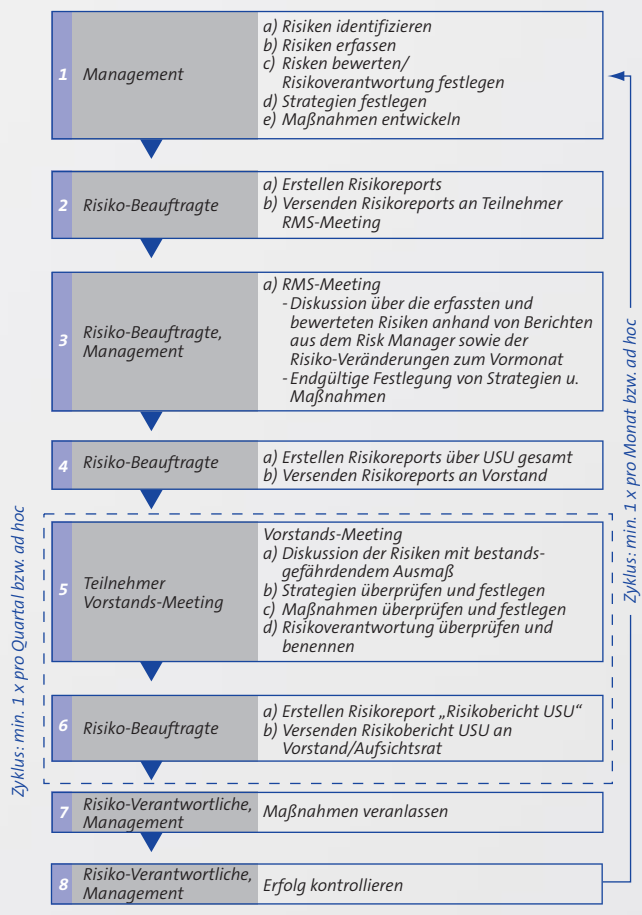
1 Management
a) Risiken identifizieren
b) Risiken erfassen
c) Risiken bewerten/ Risikoverantwortung festlegen
d) Strategien festlegen
e) Maßnahmen entwickeln

2 Risiko-Beauftragte
a) Erstellen Risikoreports
b) Versenden Risikoreports an Teilnehmer RMS-Meeting

3 Risiko-Beauftragte, Management
a) RMS-Meeting
- Diskussion über die erfassten und bewerteten Risiken anhand von Berichten aus dem Risk Manager sowie der Risiko-Veränderungen zum Vormonat
- Endgültige Festlegung von Strategien u. Maßnahmen

4 Risiko-Beauftragte
a) Erstellen Risikoreports über USU gesamt
b) Versenden Risikoreports an Vorstand

5 Teilnehmer Vorstands-Meeting
Vorstands-Meeting
a) Diskussion der Risiken mit bestandsgefährdendem Ausmaß
b) Strategien überprüfen und festlegen
c) Maßnahmen überprüfen und festlegen
d) Risikoverantwortung überprüfen und benennen

6 Risiko-Beauftragte
a) Erstellen Risikoreport „Risikobericht USU“
b) Versenden Risikobericht USU an Vorstand/Aufsichtsrat

7 Risiko-Verantwortliche, Management
Maßnahmen veranlassen

8 Risiko-Verantwortliche, Management
Erfolg kontrollieren

Zyklus: min. 1 x pro Quartal bzw. ad hoc

Zyklus: min. 1 x pro Monat bzw. ad hoc